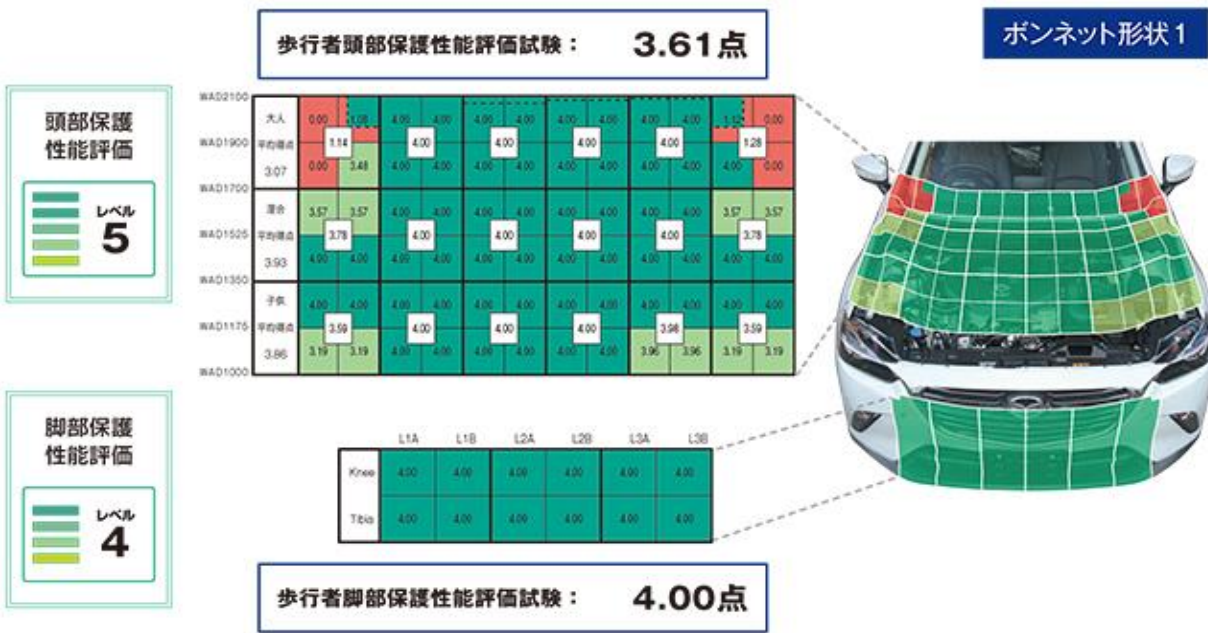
歩行者頭部保護性能評価試験： 3.61点

ボンネット形状1

頭部保護性能評価

レベル 5

WAD2100
WAD1900
WAD1700
WAD1525
WAD1350
WAD1175
WAD1000

| 大人 平均得点 3.07 | 0.00 1.08 1.14 0.00 3.48 | 4.00 4.00 4.00 4.00 4.00 | 4.00 4.00 4.00 4.00 4.00 | 4.00 4.00 4.00 4.00 4.00 | 4.00 4.00 4.00 4.00 4.00 | 1.12 0.00 1.28 4.00 0.00 |
|---|---|---|---|---|---|---|
| 混合 平均得点 3.93 | 3.57 3.57 3.78 4.00 4.00 | 4.00 4.00 4.00 4.00 4.00 | 4.00 4.00 4.00 4.00 4.00 | 4.00 4.00 4.00 4.00 4.00 | 4.00 4.00 4.00 4.00 4.00 | 3.57 3.57 3.78 4.00 4.00 |
| 子供 平均得点 3.86 | 4.00 4.00 3.59 3.19 3.19 | 4.00 4.00 4.00 4.00 4.00 | 4.00 4.00 4.00 4.00 4.00 | 4.00 4.00 4.00 4.00 4.00 | 4.00 4.00 3.98 3.96 3.96 | 4.00 4.00 3.59 3.19 3.19 |

脚部保護性能評価

レベル 4

| | L1A | L1B | L2A | L2B | L3A | L3B |
|---|---|---|---|---|---|---|
| Knee | 4.00 | 4.00 | 4.00 | 4.00 | 4.00 | 4.00 |
| Tibia | 4.00 | 4.00 | 4.00 | 4.00 | 4.00 | 4.00 |

歩行者脚部保護性能評価試験： 4.00点